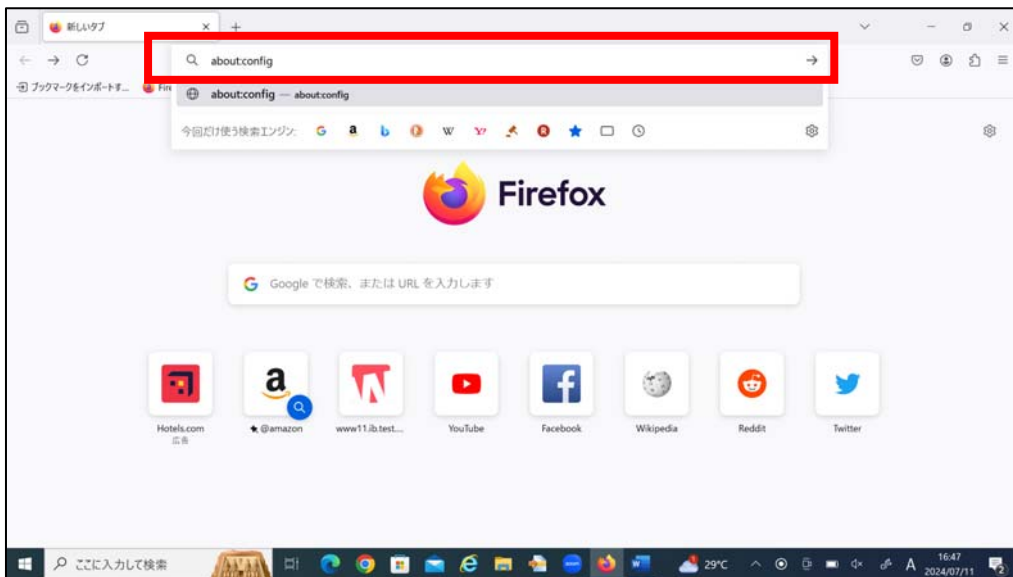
新しいタブ

about:config

ブックマークをインポートす... Fire

about:config — about:config

今回だけ使う検索エンジン:

Firefox

Google で検索、または URL を入力します

Hotels.com
広告

@amazon

www11.ib.test...

YouTube

Facebook

Wikipedia

Reddit

Twitter

ここに入力して検索

29°C

A

16:47
2024/07/11